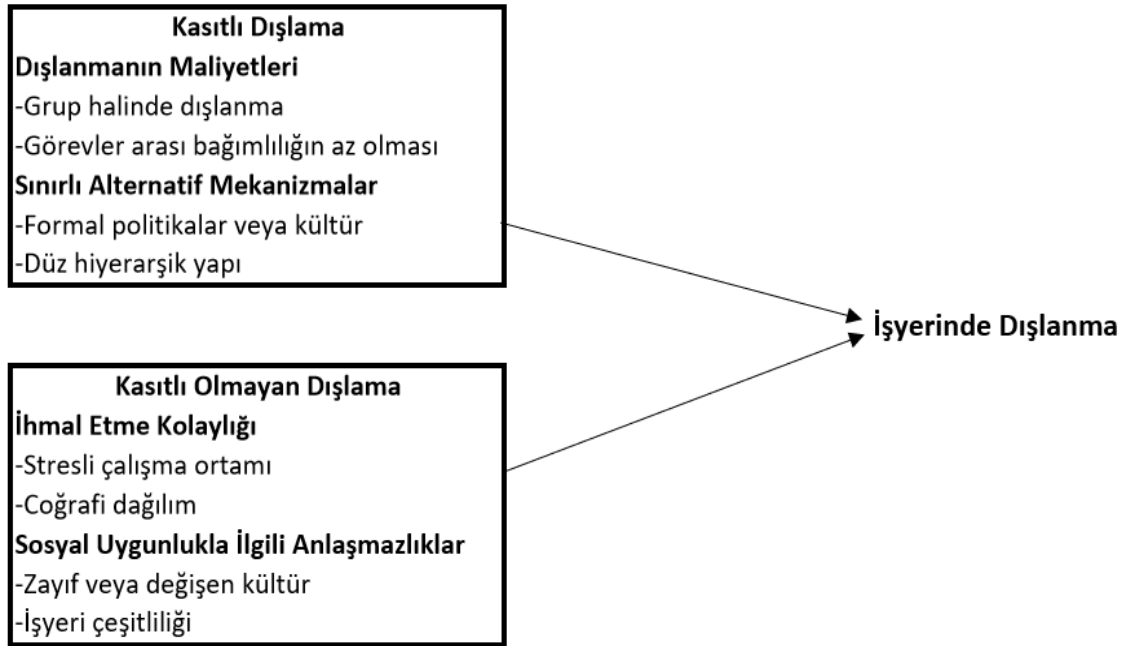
Kasıtlı Dışlama
Dışlanmanın Maliyetleri
-Grup halinde dışlanma
-Görevler arası bağımlılığın az olması
Sınırlı Alternatif Mekanizmalar
-Formal politikalar veya kültür
-Düz hiyerarşik yapı

İşyerinde Dışlanma

Kasıtlı Olmayan Dışlama
İhmal Etme Kolaylığı
-Stresli çalışma ortamı
-Coğrafi dağılım
Sosyal Uygunlukla İlgili Anlaşmazlıklar
-Zayıf veya değişen kültür
-İşyeri çeşitliliği